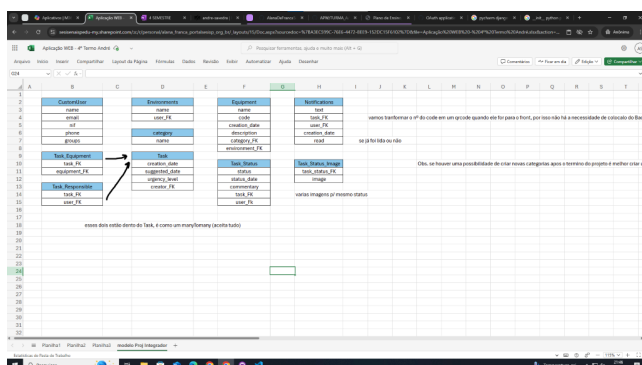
Aplicação WEB - 4º Termo Andre

Arquivo Início Inserir Compartilhar Layout da Página Fórmulas Dados Revisão Exibir Automatizar Ajuda Desenhar

Comentários Fazer um dia Edição Compartilhar

O24

| CustomUser |
|---|
| name |
| email |
| cpf |
| phone |
| groups |

| Environments |
|---|
| name |
| user_FK |

| category |
|---|
| name |

| Equipment |
|---|
| name |
| code |
| creation_date |
| description |
| category_FK |
| environment_FK |

| Notifications |
|---|
| text |
| task_FK |
| user_FK |
| creation_date |
| read |

vamos tranformar o nº do code em um qrcode quando ele for para o front, por isso não há a necessidade de colocado do Ba

se já foi lida ou não

| Task_Equipament |
|---|
| task_FK |
| equipment_FK |

| Task |
|---|
| creation_date |
| suggested_date |
| urgency_level |
| creator_FK |

| Task_Status |
|---|
| status |
| status_date |
| commentary |
| task_FK |
| user_FK |

| Task_Status_Image |
|---|
| task_status_FK |
| image |

Obs. se houver uma possibilidade de criar novas categorias apos o termino do projeto é melhor criar

| Task_Responsible |
|---|
| task_FK |
| user_FK |

varias imagens p/ mesmo status

esses dois estão dentro do Task, é como um many2omany (aceita tudo)

Planilha1 Planilha2 Planilha3 modelo Proj Integrador +

Estatísticas da Pasta de Trabalho

115%